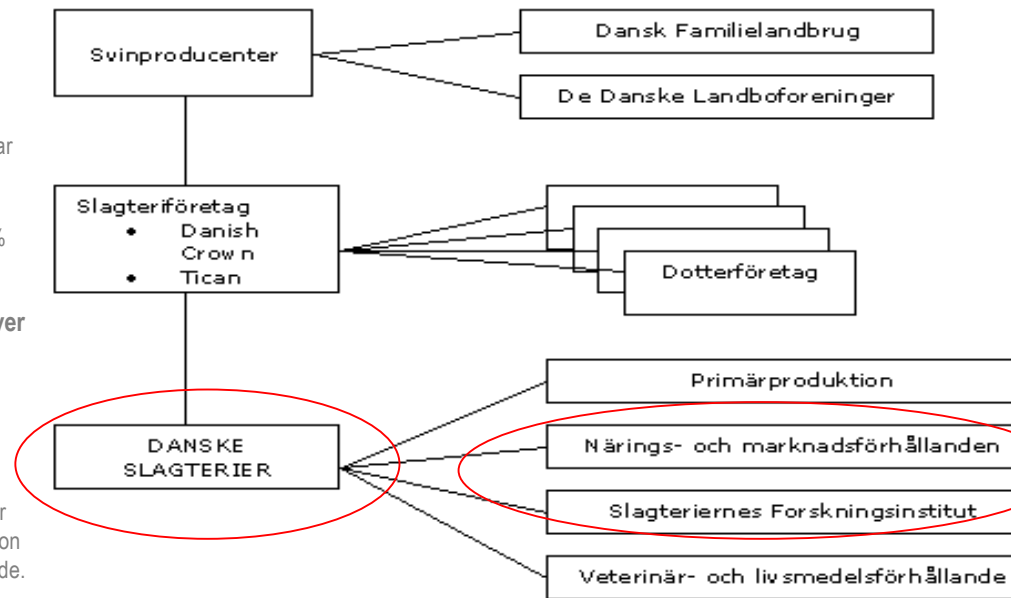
Svinproducenter

Dansk Familielandbrug

De Danske Landboforeninger

Slagteriföretag
• Danish Crown
• Tican

Dotterföretag

DANSKE SLAGTERIER

Primärproduktion

Närings- och marknadsförhållanden

Slagteriernes Forskningsinstitut

Veterinär- och livsmedelsförhållande

ar

%

ver

r
on
de.